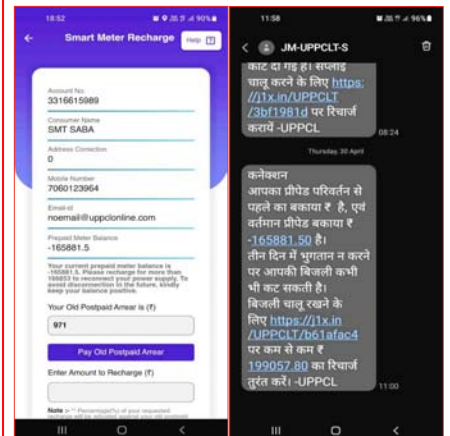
18:52 90%

Smart Meter Recharge Help

Account No.
3316615989

Consumer Name
SMT SABA

Address Correction
0

Mobile Number
7060123964

Email-id
noemail@upploonline.com

Prepaid Meter Balance
-165881.5

Your current prepaid meter balance is -165881.5. Please recharge for more than 166653 to reconnect your power supply. To avoid disconnection in the future, kindly keep your balance positive.

Your Old Postpaid Arrear is (₹)

971

Pay Old Postpaid Arrear

Enter Amount to Recharge (₹)

Note :- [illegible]

11:58 96%

JM-UPPCLT-S

काट दी गई है। सप्लाई चालू करने के लिए https://j1x.in/UPPCLT/3bf1981d पर रिचार्ज करायें -UPPCL

08:24

Thursday, 30 April

कनेक्शन
आपका प्रीपेड परिवर्तन से पहले का बकाया ₹ है, एवं वर्तमान प्रीपेड बकाया ₹ -165881.50 है।
तीन दिन में भुगतान न करने पर आपकी बिजली कभी भी कट सकती है।
बिजली चालू रखने के लिए https://j1x.in/UPPCLT/b61afac4 पर कम से कम ₹ 199057.80 का रिचार्ज तुरंत करें। -UPPCL

11:00